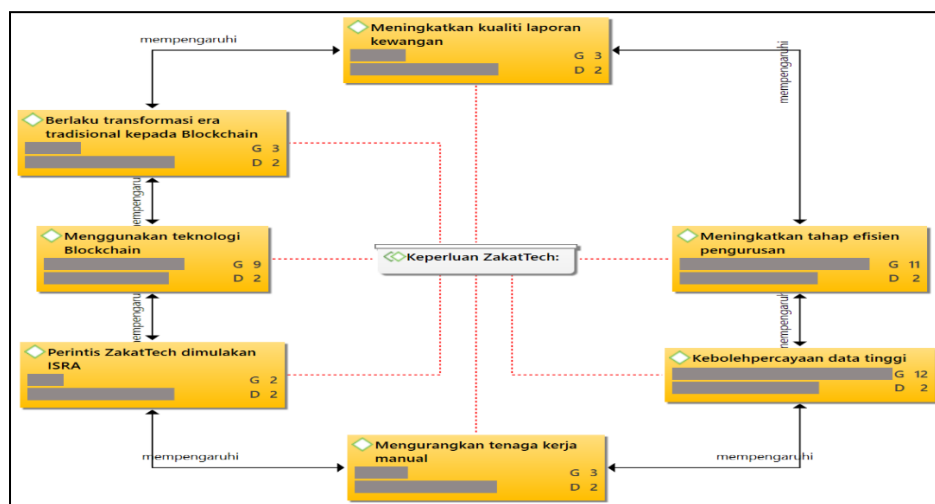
Meningkatkan kualiti laporan kewangan
G 3
D 2

mempengaruhi

mempengaruhi

Berlaku transformasi era tradisional kepada Blockchain
G 3
D 2

mempengaruhi

Menggunakan teknologi Blockchain
G 9
D 2

Keperluan ZakatTech:

Meningkatkan tahap efisien pengurusan
G 11
D 2

mempengaruhi

mempengaruhi

Perintis ZakatTech dimulakan ISRA
G 2
D 2

Kebolehpercayaan data tinggi
G 12
D 2

mempengaruhi

mempengaruhi

Mengurangkan tenaga kerja manual
G 3
D 2